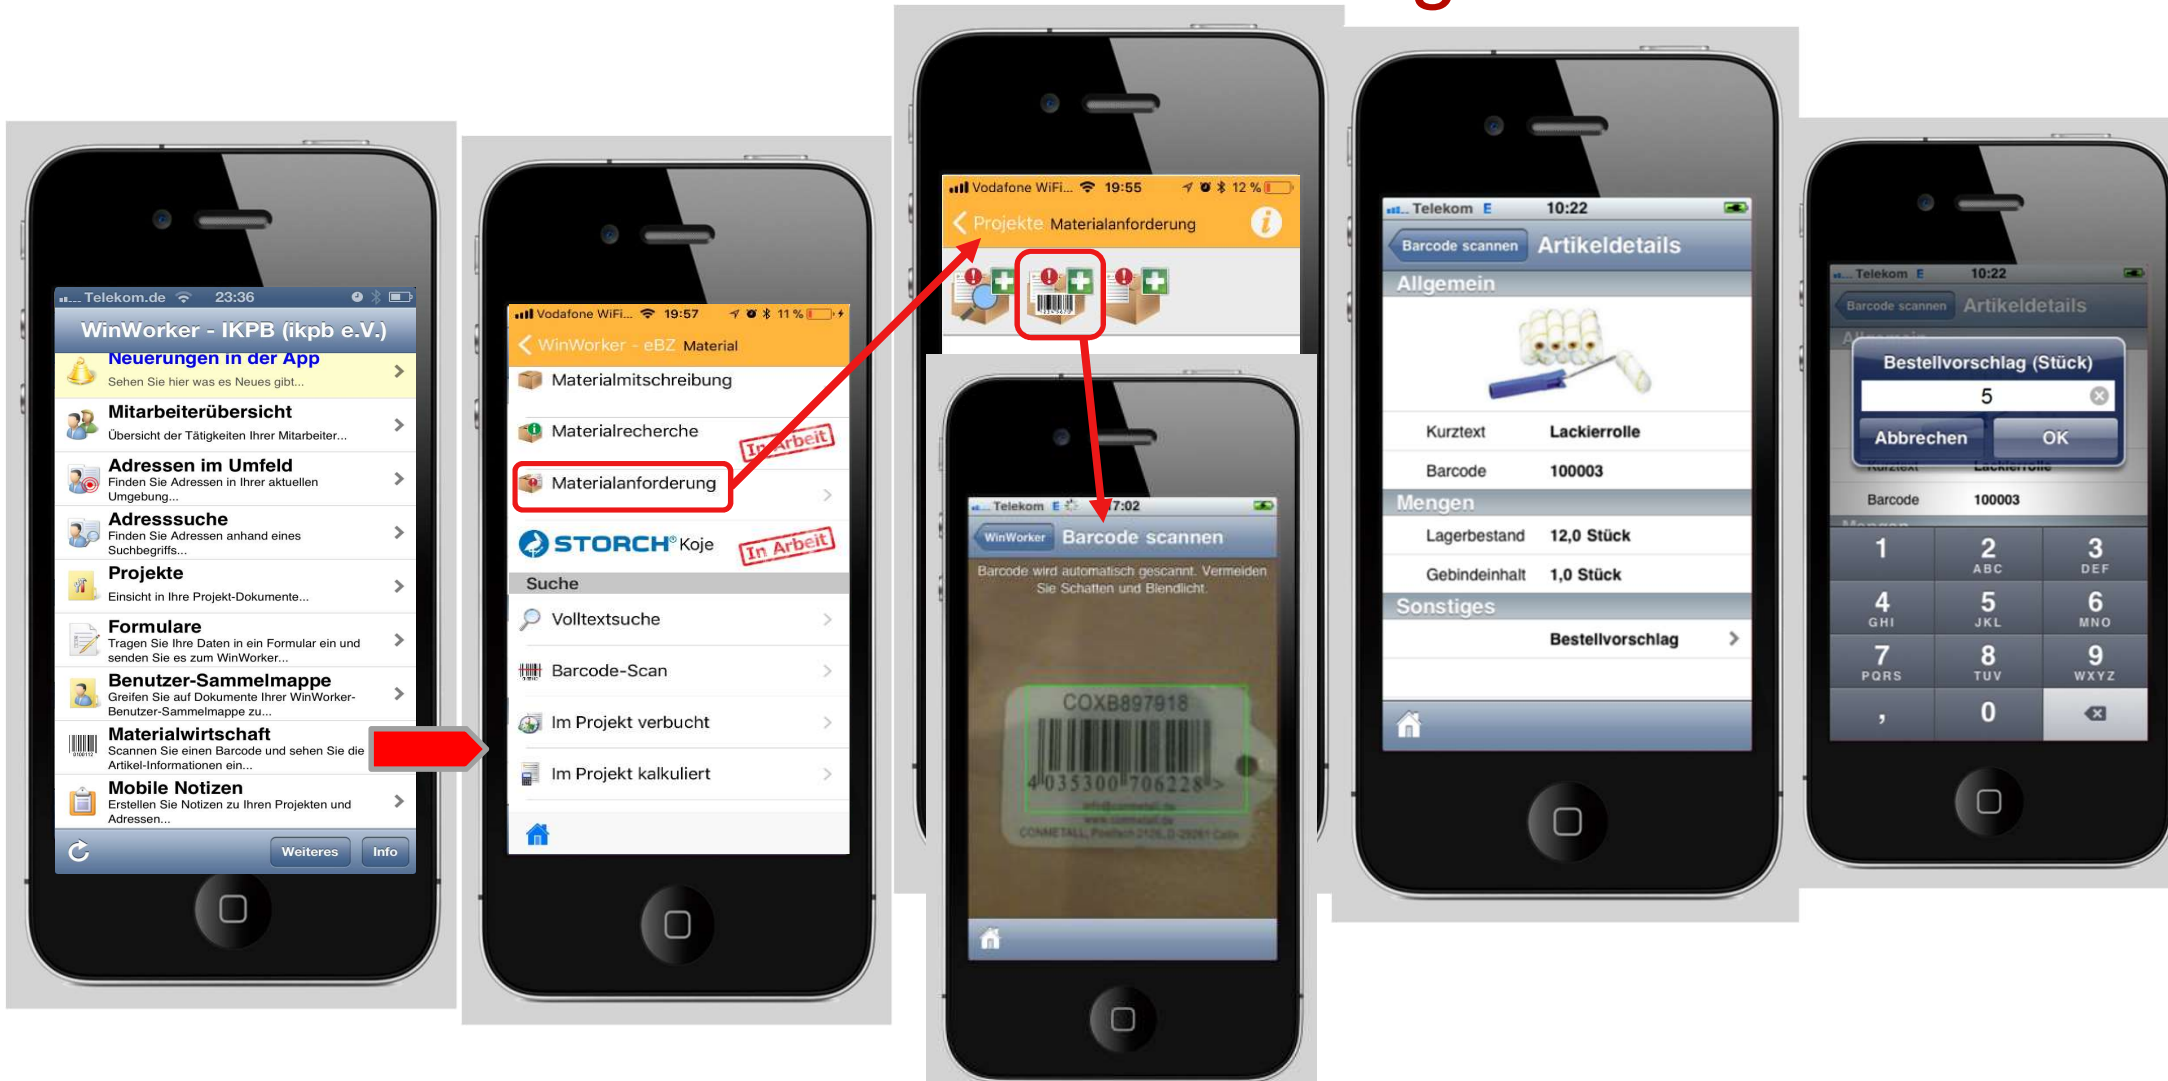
Telekom.de 23:36
WinWorker - IKPB (ikpb e.V.)
Neuerungen in der App
Sehen Sie hier was es Neues gibt...
Mitarbeiterübersicht
Übersicht der Tätigkeiten Ihrer Mitarbeiter...
Adressen im Umfeld
Finden Sie Adressen in Ihrer aktuellen Umgebung...
Adresssuche
Finden Sie Adressen anhand eines Suchbegriffs...
Projekte
Einsicht in Ihre Projekt-Dokumente...
Formulare
Tragen Sie Ihre Daten in ein Formular ein und senden Sie es zum WinWorker...
Benutzer-Sammelmappe
Greifen Sie auf Dokumente Ihrer WinWorker-Benutzer-Sammelmappe zu...
Materialwirtschaft
Scannen Sie einen Barcode und sehen Sie die Artikel-Informationen ein...
Mobile Notizen
Erstellen Sie Notizen zu Ihren Projekten und Adressen...
Weiteres Info

Vodafone WiFi... 19:57 11 %
WinWorker - eBZ Material
Materialmitschreibung
Materialrecherche
In Arbeit
Materialanforderung
STORCH® Koje
In Arbeit
Suche
Volltextsuche
Barcode-Scan
Im Projekt verbucht
Im Projekt kalkuliert

Vodafone WiFi... 19:55 12 %
Projekte Materialanforderung

Telekom E 17:02
WinWorker Barcode scannen
Barcode wird automatisch gescannt. Vermeiden Sie Schatten und Blendlicht.
COXB897918
4 035300 706228 >

Telekom E 10:22
Barcode scannen Artikeldetails
Allgemein
Kurztext Lackierrolle
Barcode 100003
Mengen
Lagerbestand 12,0 Stück
Gebindeinhalt 1,0 Stück
Sonstiges
Bestellvorschlag

Telekom E 10:22
Barcode scannen Artikeldetails
Bestellvorschlag (Stück)
5
Abbrechen OK
Barcode 100003
1
2 ABC
3 DEF
4 GHI
5 JKL
6 MNO
7 PQRS
8 TUV
9 WXYZ
,
0